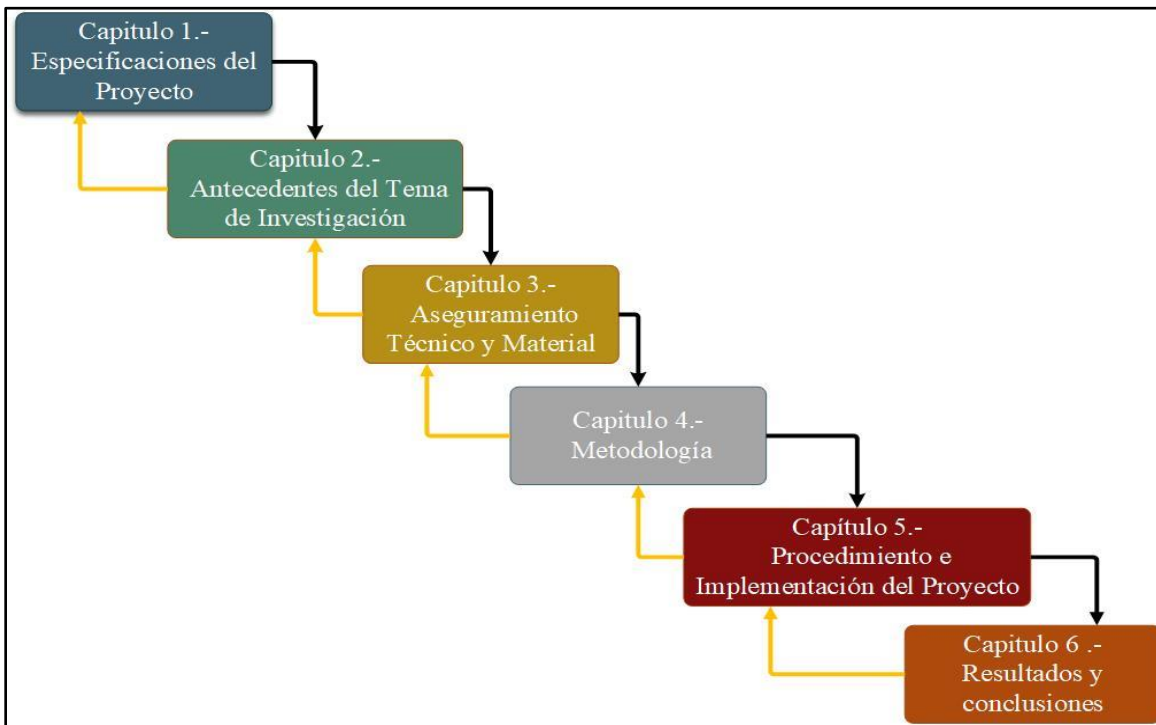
Capitulo 1.-
Especificaciones del Proyecto

Capitulo 2.-
Antecedentes del Tema de Investigación

Capitulo 3.-
Aseguramiento Técnico y Material

Capitulo 4.-
Metodología

Capítulo 5.-
Procedimiento e Implementación del Proyecto

Capitulo 6 .-
Resultados y conclusiones